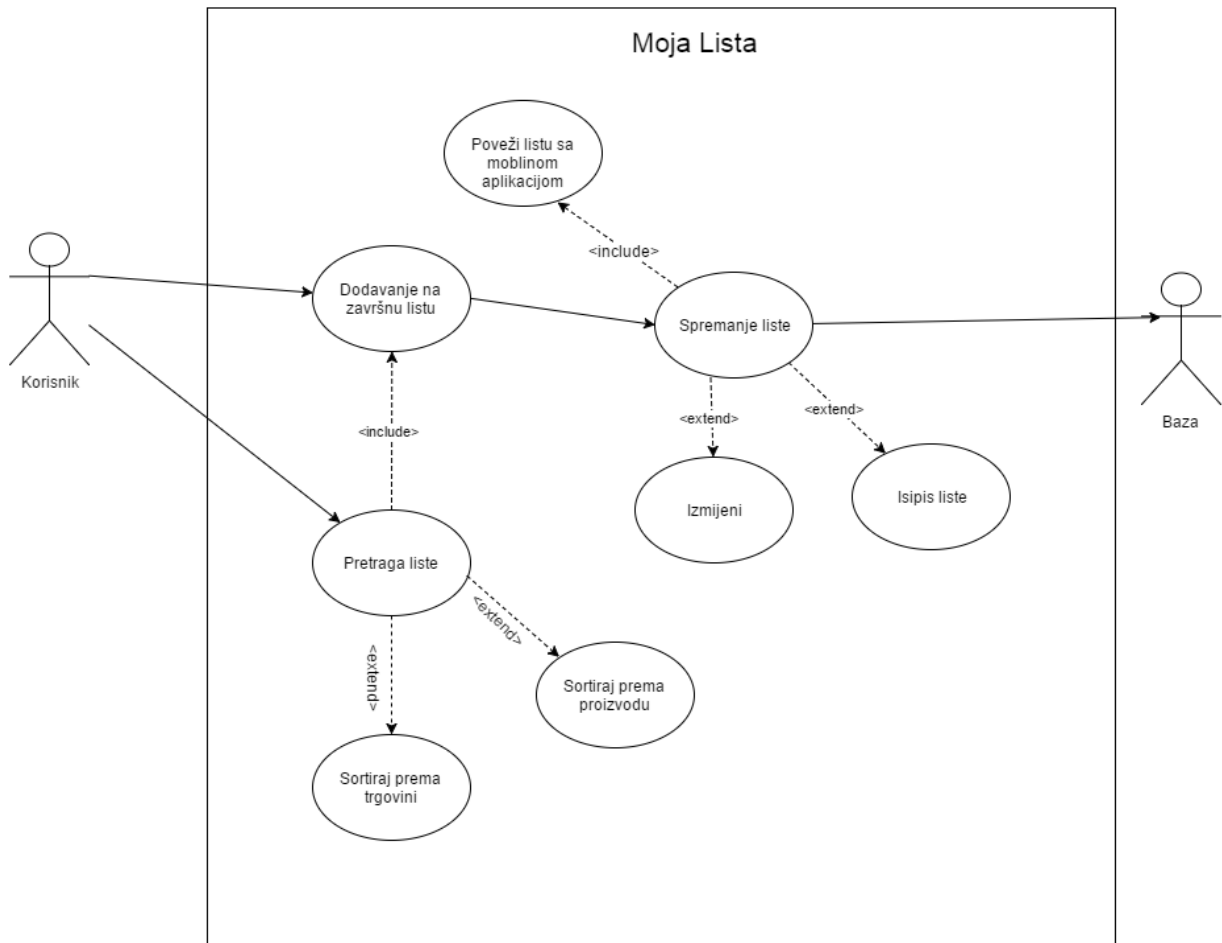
Moja Lista

Poveži listu sa moblinom aplikacijom

<include>

Korisnik

Dodavanje na završnu listu

Spremanje liste

Baza

<include>

<extend>

<extend>

Izmijeni

Isipis liste

Pretraga liste

<extend>

<extend>

Sortiraj prema proizvodu

Sortiraj prema trgovini